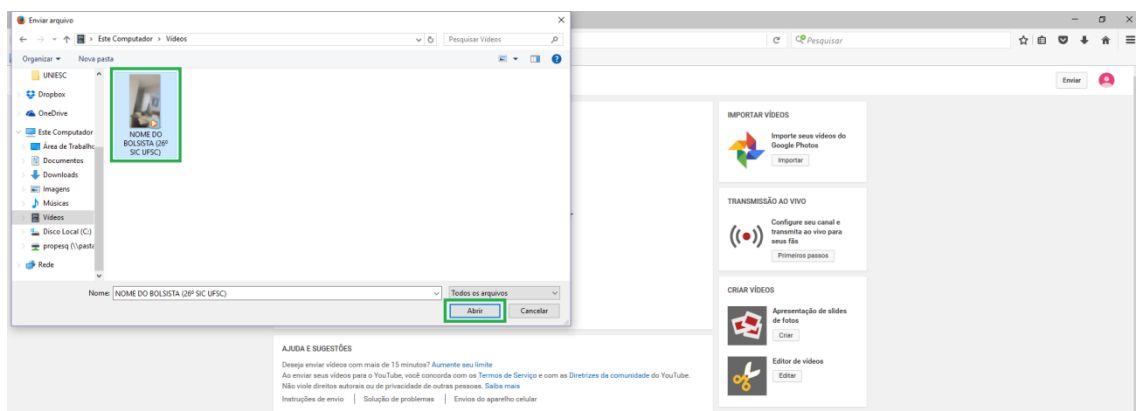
Enviar arquivo

Este Computador > Vídeos

Pesquisar Vídeos

Organizar ▾ Nova pasta

UNIESC
Dropbox
OneDrive
Este Computador
Área de Trabalho
Documentos
Downloads
Imagens
Músicas
Vídeos
Disco Local (C:)
propesq (\\pasta
Rede

NOME DO BOLSISTA (26º SIC UFSC)

Nome: NOME DO BOLSISTA (26º SIC UFSC)

Todos os arquivos

Abrir

Cancelar

Pesquisar

Enviar

IMPORTAR VÍDEOS

Importe seus vídeos do Google Photos

Importar

TRANSMISSÃO AO VIVO

Configure seu canal e transmita ao vivo para seus fãs

Primeiros passos

CRIAR VÍDEOS

Apresentação de slides de fotos

Criar

Editor de vídeos

Editar

AJUDA E SUGESTÕES

Deseja enviar vídeos com mais de 15 minutos? Aumente seu limite
Ao enviar seus vídeos para o YouTube, você concorda com os Termos de Serviço e com as Diretrizes da comunidade do YouTube. Não viole direitos autorais ou de privacidade de outras pessoas. Saiba mais

Instruções de envio | Solução de problemas | Envios do aparelho celular